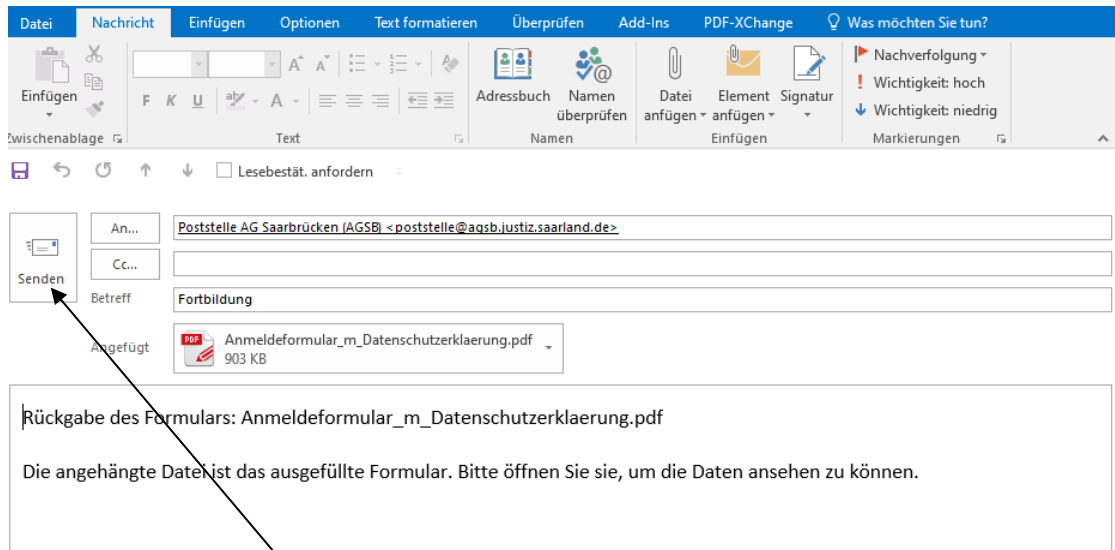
Datei Nachricht Einfügen Optionen Text formatieren Überprüfen Add-Ins PDF-XChange Was möchten Sie tun?

Einfügen
F K U
Adressbuch Namen überprüfen
Datei anfügen Element anfügen Signatur
Nachverfolgung
Wichtigkeit: hoch
Wichtigkeit: niedrig
Zwischenablage Text Namen Einfügen Markierungen

Lesebestät. anfordern

Senden
An...
Poststelle AG Saarbrücken (AGSB) <poststelle@agsb.justiz.saarland.de>
Cc...
Betreff
Fortbildung
Angefügt
Anmeldeformular_m_Datenschutzerklaerung.pdf
903 KB

Rückgabe des Formulars: Anmeldeformular_m_Datenschutzerklaerung.pdf

Die angehängte Datei ist das ausgefüllte Formular. Bitte öffnen Sie sie, um die Daten ansehen zu können.